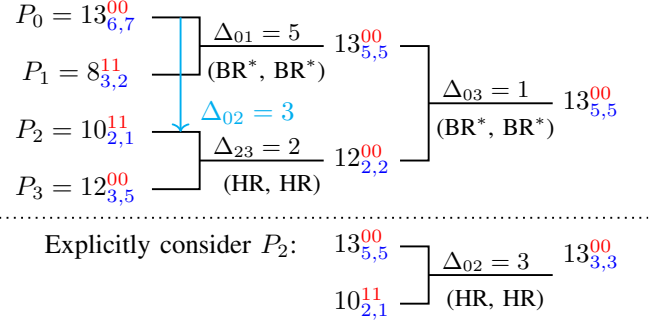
$P_0 = 13^{00}_{6,7}$

$P_1 = 8^{11}_{3,2}$

$P_2 = 10^{11}_{2,1}$

$P_3 = 12^{00}_{3,5}$

$\Delta_{01} = 5$

(BR$^*$, BR$^*$)

$13^{00}_{5,5}$

$\Delta_{02} = 3$

$\Delta_{23} = 2$

(HR, HR)

$12^{00}_{2,2}$

$\Delta_{03} = 1$

(BR$^*$, BR$^*$)

$13^{00}_{5,5}$

Explicitly consider $P_2$:

$13^{00}_{5,5}$

$10^{11}_{2,1}$

$\Delta_{02} = 3$

(HR, HR)

$13^{00}_{3,3}$